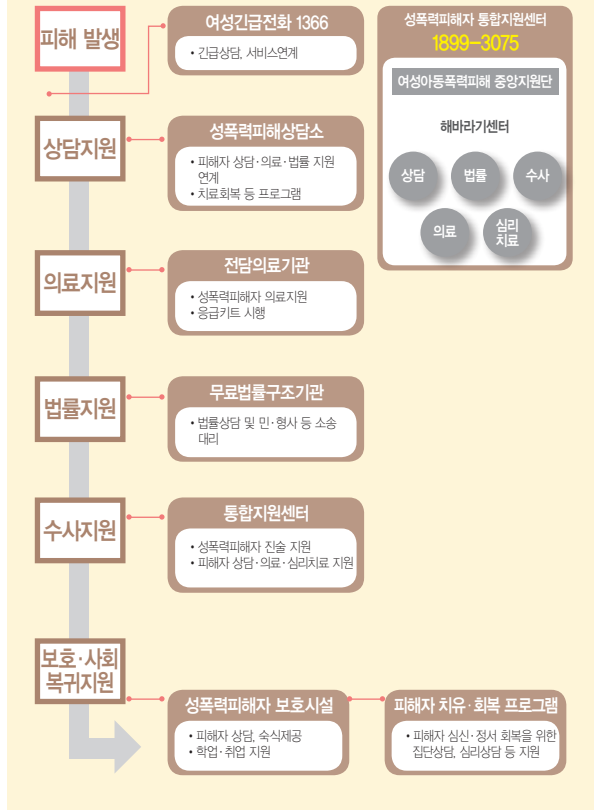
피해 발생

여성긴급전화 1366

• 긴급상담, 서비스연계

성폭력피해자 통합지원센터
1899-3075

여성아동폭력피해 중앙지원단

해바라기센터

상담
법률
수사
의료
심리치료

상담지원

성폭력피해상담소

• 피해자 상담·의료·법률 지원 연계
• 치료회복 등 프로그램

의료지원

전담의료기관

• 성폭력피해자 의료지원
• 응급키트 시행

법률지원

무료법률구조기관

• 법률상담 및 민·형사 등 소송대리

수사지원

통합지원센터

• 성폭력피해자 진술 지원
• 피해자 상담·의료·심리치료 지원

보호·사회 복귀지원

성폭력피해자 보호시설

• 피해자 상담, 숙식제공
• 학업·취업 지원

피해자 치유·회복 프로그램

• 피해자 심신·정서 회복을 위한 집단상담, 심리상담 등 지원